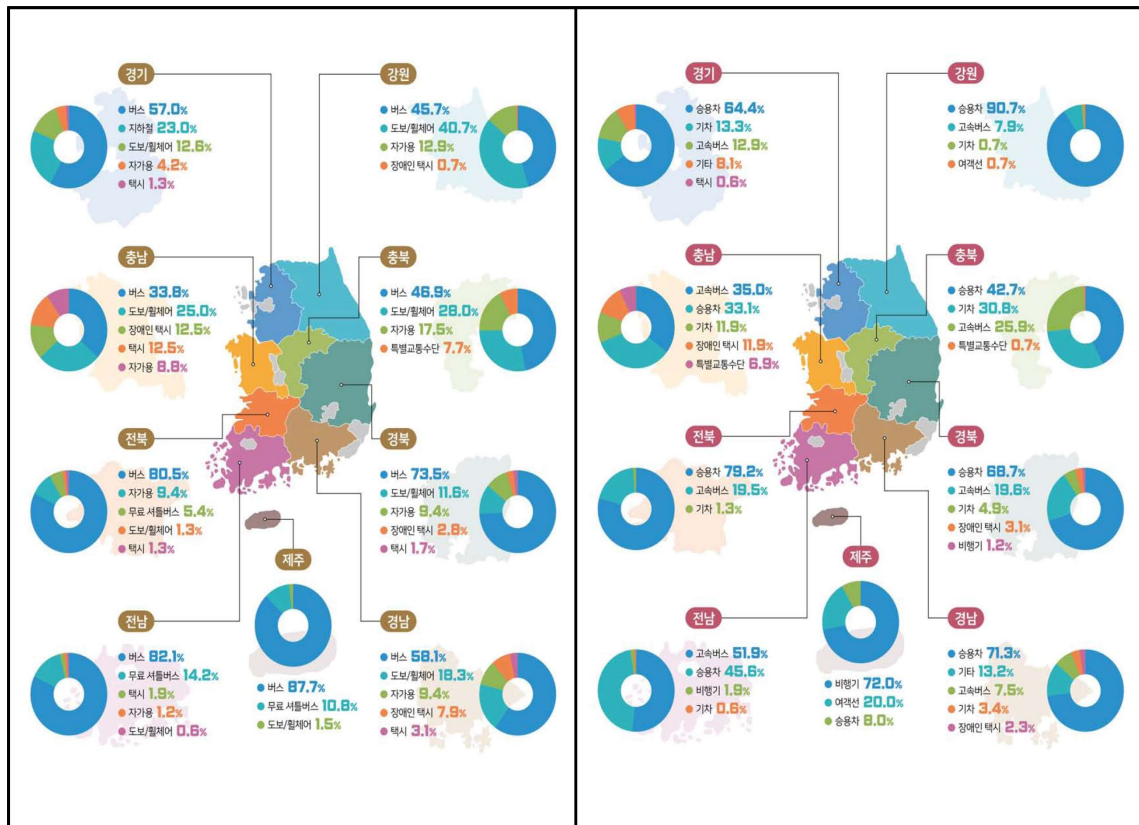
경기
버스 57.0%
지하철 23.0%
도보/휠체어 12.6%
자가용 4.2%
택시 1.3%

강원
버스 45.7%
도보/휠체어 40.7%
자가용 12.9%
장애인 택시 0.7%

충남
버스 33.8%
도보/휠체어 25.0%
장애인 택시 12.5%
택시 12.5%
자가용 8.8%

충북
버스 46.9%
도보/휠체어 28.0%
자가용 17.5%
특별교통수단 7.7%

전북
버스 80.5%
자가용 9.4%
무료 셔틀버스 5.4%
도보/휠체어 1.3%
택시 1.3%

경북
버스 73.5%
도보/휠체어 11.6%
자가용 9.4%
장애인 택시 2.8%
택시 1.7%

제주
버스 87.7%
무료 셔틀버스 10.8%
도보/휠체어 1.5%

전남
버스 82.1%
무료 셔틀버스 14.2%
택시 1.9%
자가용 1.2%
도보/휠체어 0.6%

경남
버스 58.1%
도보/휠체어 18.3%
자가용 9.4%
장애인 택시 7.9%
택시 3.1%

경기
승용차 64.4%
기차 13.3%
고속버스 12.9%
기타 8.1%
택시 0.6%

강원
승용차 90.7%
고속버스 7.9%
기차 0.7%
여객선 0.7%

충남
고속버스 35.0%
승용차 33.1%
기차 11.9%
장애인 택시 11.9%
특별교통수단 6.9%

충북
승용차 42.7%
기차 30.8%
고속버스 25.9%
특별교통수단 0.7%

전북
승용차 79.2%
고속버스 19.5%
기차 1.3%

경북
승용차 68.7%
고속버스 19.6%
기차 4.9%
장애인 택시 3.1%
비행기 1.2%

제주
비행기 72.0%
여객선 20.0%
승용차 8.0%

전남
고속버스 51.9%
승용차 45.6%
비행기 1.9%
기차 0.6%

경남
승용차 71.3%
기타 13.2%
고속버스 7.5%
기차 3.4%
장애인 택시 2.3%